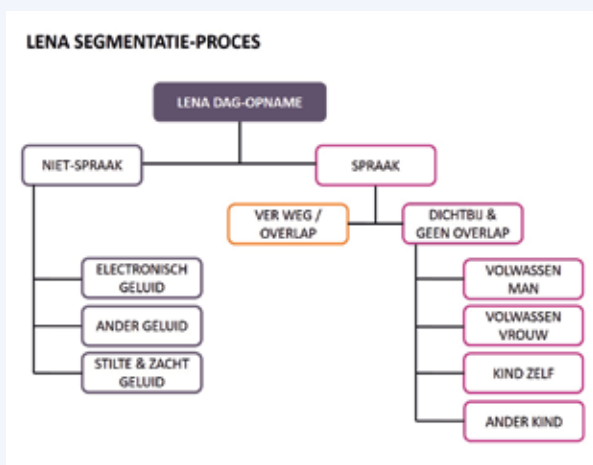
LENA SEGMENTATIE-PROCES

LENA DAG-OPNAME

NIET-SPRAAK

SPRAAK

VER WEG / OVERLAP

DICHTBIJ & GEEN OVERLAP

ELECTRONISCH GELUID

ANDER GELUID

STILTE & ZACHT GELUID

VOLWASSEN MAN

VOLWASSEN VROUW

KIND ZELF

ANDER KIND